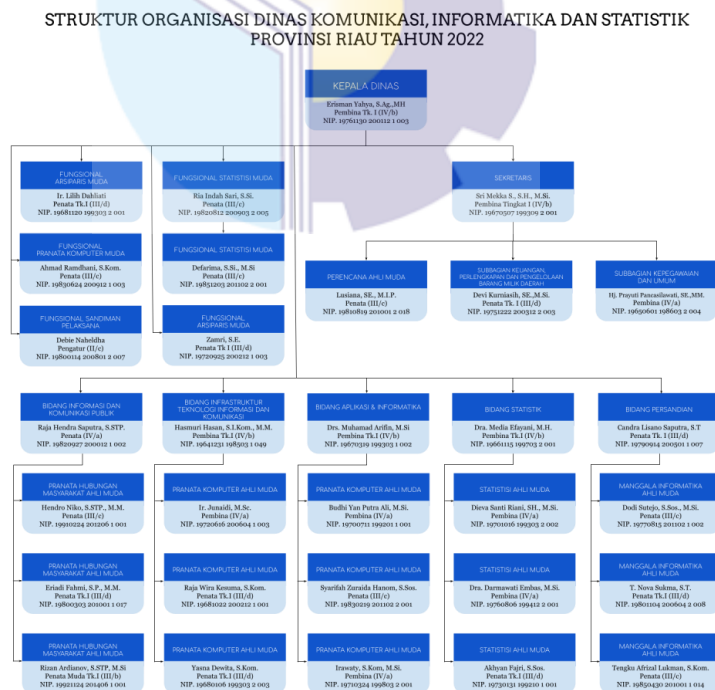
STRUKTUR ORGANISASI DINAS KOMUNIKASI, INFORMATIKA DAN STATISTIK PROVINSI RIAU TAHUN 2022

KEPALA DINAS
Erisman Yahya, S.Ag.,MH
Pembina Tk. I (IV/b)
NIP. 19761130 200112 1 003

FUNGSIONAL ARSIPARIS MUDA
Ir. Lilih Dahliati
Penata Tk.I (III/d)
NIP. 19681120 199303 2 001

FUNGSIONAL PRANATA KOMPUTER MUDA
Ahmad Ramdhani, S.Kom.
Penata (III/c)
NIP. 19830624 200912 1 003

FUNGSIONAL SANDIMAN PELAKSANA
Debie Naheldha
Pengatur (II/c)
NIP. 19800114 200801 2 007

FUNGSIONAL STATISTISI MUDA
Ria Indah Sari, S.Si.
Penata (III/c)
NIP. 19820812 200903 2 005

FUNGSIONAL STATISTISI MUDA
Defarima, S.Si., M.Si
Penata (III/c)
NIP. 19851203 201102 2 001

FUNGSIONAL ARSIPARIS MUDA
Zamri, S.E.
Penata Tk.I (III/d)
NIP. 19720925 200212 1 003

SEKRETARIS
Sri Mokka S., S.H., M.Si.
Pembina Tingkat I (IV/b)
NIP. 19670507 199309 2 001

PERENCANA AHLI MUDA
Lusiana, SE., M.I.P.
Penata (III/c)
NIP. 19810819 201001 2 018

SUBBAGIAN KEUANGAN, PERLENGKAPAN DAN PENGELOLAAN BARANG MILIK DAERAH
Devi Kurniasih, SE.,M.Si.
Penata Tk. I (III/d)
NIP. 19751222 200312 2 003

SUBBAGIAN KEPEGAWAIAN DAN UMUM
Hj. Prayuti Pancasilawati, SE.,MM.
Pembina (IV/a)
NIP. 19650601 198603 2 004

BIDANG INFORMASI DAN KOMUNIKASI PUBLIK
Raja Hendra Saputra, S.STP.
Penata (IV/a)
NIP. 19820927 200012 1 002

BIDANG INFRASTRUKTUR TEKNOLOGI INFORMASI DAN KOMUNIKASI
Hasmuri Hasan, S.I.Kom., M.M.
Pembina Tk.I (IV/b)
NIP. 19641231 198503 1 049

BIDANG APLIKASI & INFORMATIKA
Drs. Muhamad Arifin, M.Si
Pembina Tk.I (IV/b)
NIP. 19670319 199303 1 002

BIDANG STATISTIK
Dra. Media Efayani, M.H.
Pembina Tk.I (IV/b)
NIP. 19661115 199703 2 001

BIDANG PERSANDIAN
Candra Lisano Saputra, S.T
Penata Tk. I (III/d)
NIP. 19790914 200501 1 007

PRANATA HUBUNGAN MASYARAKAT AHLI MUDA
Hendro Niko, S.STP., M.M.
Penata (III/c)
NIP. 19910224 201206 1 001

PRANATA HUBUNGAN MASYARAKAT AHLI MUDA
Eriadi Fahmi, S.P., M.M.
Penata Tk.I (III/d)
NIP. 19800303 201001 1 017

PRANATA HUBUNGAN MASYARAKAT AHLI MUDA
Rizan Ardianov, S.STP, M.Si
Penata Muda Tk.I (III/b)
NIP. 19921124 201406 1 001

PRANATA KOMPUTER AHLI MUDA
Ir. Junaidi, M.Sc.
Pembina (IV/a)
NIP. 19720616 200604 1 003

PRANATA KOMPUTER AHLI MUDA
Raja Wira Kesuma, S.Kom.
Penata Tk.I (III/d)
NIP. 19681022 200212 1 001

PRANATA KOMPUTER AHLI MUDA
Yasna Dewita, S.Kom.
Penata Tk.I (III/d)
NIP. 19680106 199303 2 003

PRANATA KOMPUTER AHLI MUDA
Budhi Yan Putra Ali, M.Si.
Pembina (IV/a)
NIP. 19700711 199201 1 001

PRANATA KOMPUTER AHLI MUDA
Syarifah Zuraida Hanom, S.Sos.
Penata (III/c)
NIP. 19830219 201102 2 001

PRANATA KOMPUTER AHLI MUDA
Irawaty, S.Kom, M.Si.
Pembina (IV/a)
NIP. 19710124 199803 2 001

STATISTISI AHLI MUDA
Dieva Santi Riani, SH., M.Si.
Pembina (IV/a)
NIP. 19701016 199303 2 002

STATISTISI AHLI MUDA
Dra. Darmawati Ernbas, M.Si.
Pembina (IV/a)
NIP. 19760806 199412 2 001

STATISTISI AHLI MUDA
Akhyan Fajri, S.Sos.
Penata Tk.I (III/d)
NIP. 19730131 199210 1 001

MANGGALA INFORMATIKA AHLI MUDA
Dodi Sutejo, S.Sos., M.Si.
Penata (III/c)
NIP. 19770815 201102 1 002

MANGGALA INFORMATIKA AHLI MUDA
T. Nova Sukma, S.T.
Penata Tk.I (III/d)
NIP. 19801104 200604 2 008

MANGGALA INFORMATIKA AHLI MUDA
Tengku Afrizal Lukman, S.Kom.
Penata (III/c)
NIP. 19850430 201001 1 014